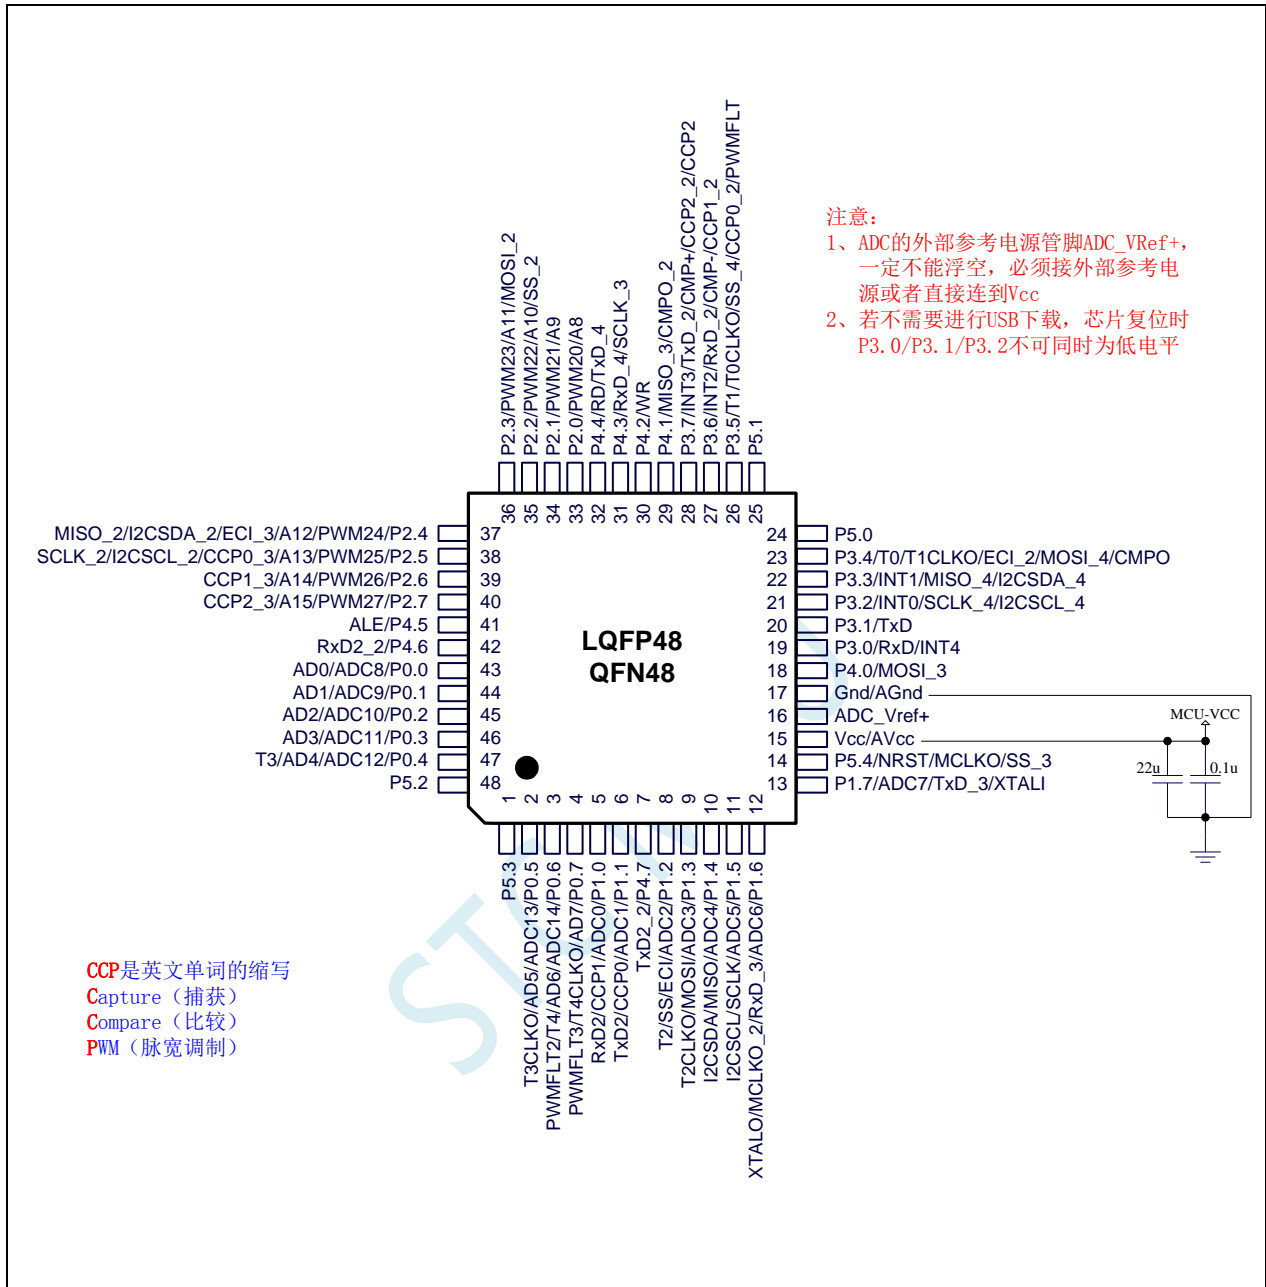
P2.3/PWM23/A11/MOSI_2
P2.2/PWM22/A10/SS_2
P2.1/PWM21/A9
P2.0/PWM20/A8
P4.4/RD/TxD_4
P4.3/RxD_4/SCLK_3
P4.2/WR
P4.1/MISO_3/CMPO_2
P3.7/INT3/TxD_2/CMP+/CCP2_2/CCP2
P3.6/INT2/RxD_2/CMP-/CCP1_2
P3.5/T1/T0CLKO/SS_4/CCP0_2/PWMFLT
P5.1

注意：
1、ADC的外部参考电源管脚ADC_VRef+，一定不能浮空，必须接外部参考电源或者直接连到Vcc
2、若不需要进行USB下载，芯片复位时P3.0/P3.1/P3.2不可同时为低电平

36 35 34 33 32 31 30 29 28 27 26 25

MISO_2/I2CSDA_2/ECI_3/A12/PWM24/P2.4 37
SCLK_2/I2CSCL_2/CCP0_3/A13/PWM25/P2.5 38
CCP1_3/A14/PWM26/P2.6 39
CCP2_3/A15/PWM27/P2.7 40
ALE/P4.5 41
RxD2_2/P4.6 42
AD0/ADC8/P0.0 43
AD1/ADC9/P0.1 44
AD2/ADC10/P0.2 45
AD3/ADC11/P0.3 46
T3/AD4/ADC12/P0.4 47
P5.2 48

LQFP48
QFN48

24 P5.0
23 P3.4/T0/T1CLKO/ECI_2/MOSI_4/CMPO
22 P3.3/INT1/MISO_4/I2CSDA_4
21 P3.2/INT0/SCLK_4/I2CSCL_4
20 P3.1/TxD
19 P3.0/RxD/INT4
18 P4.0/MOSI_3
17 Gnd/AGnd
16 ADC_Vref+
15 Vcc/AVcc
14 P5.4/NRST/MCLKO/SS_3
13 P1.7/ADC7/TxD_3/XTALI

MCU-VCC
22u
0.1u

1 2 3 4 5 6 7 8 9 10 11 12

P5.3
T3CLKO/AD5/ADC13/P0.5
PWMFLT2/T4/AD6/ADC14/P0.6
PWMFLT3/T4CLKO/AD7/P0.7
RxD2/CCP1/ADC0/P1.0
TxD2/CCP0/ADC1/P1.1
TxD2_2/P4.7
T2/SS/ECI/ADC2/P1.2
T2CLKO/MOSI/ADC3/P1.3
I2CSDA/MISO/ADC4/P1.4
I2CSCL/SCLK/ADC5/P1.5
XTALO/MCLKO_2/RxD_3/ADC6/P1.6

CCP是英文单词的缩写
Capture（捕获）
Compare（比较）
PWM（脉宽调制）

STC